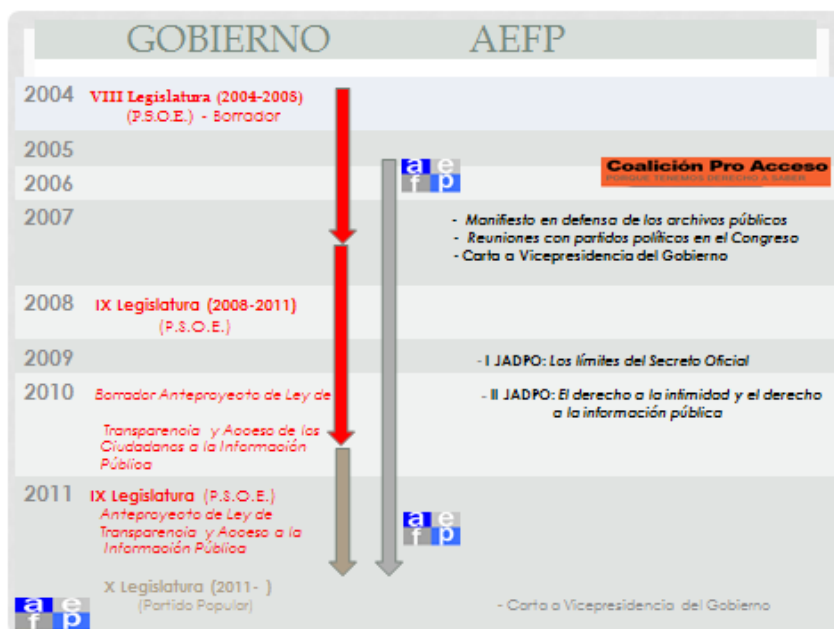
GOBIERNO AEFP

2004 VIII Legislatura (2004-2008) (P.S.O.E.) - Borrador

2005

2006

a e f p

Coalición Pro Acceso
PORQUE TENEMOS DERECHO A SABER

2007

- Manifiesto en defensa de los archivos públicos
- Reuniones con partidos políticos en el Congreso
- Carta a Vicepresidencia del Gobierno

2008 IX Legislatura (2008-2011) (P.S.O.E.)

2009

- I JADPO: Los límites del Secreto Oficial

2010 Borrador Anteproyecto de Ley de Transparencia y Acceso de los Ciudadanos a la Información Pública

- II JADPO: El derecho a la intimidad y el derecho a la información pública

2011 IX Legislatura (P.S.O.E.) Anteproyecto de Ley de Transparencia y Acceso a la Información Pública

a e f p

X Legislatura (2011- ) (Partido Popular)

a e f p

- Carta a Vicepresidencia del Gobierno